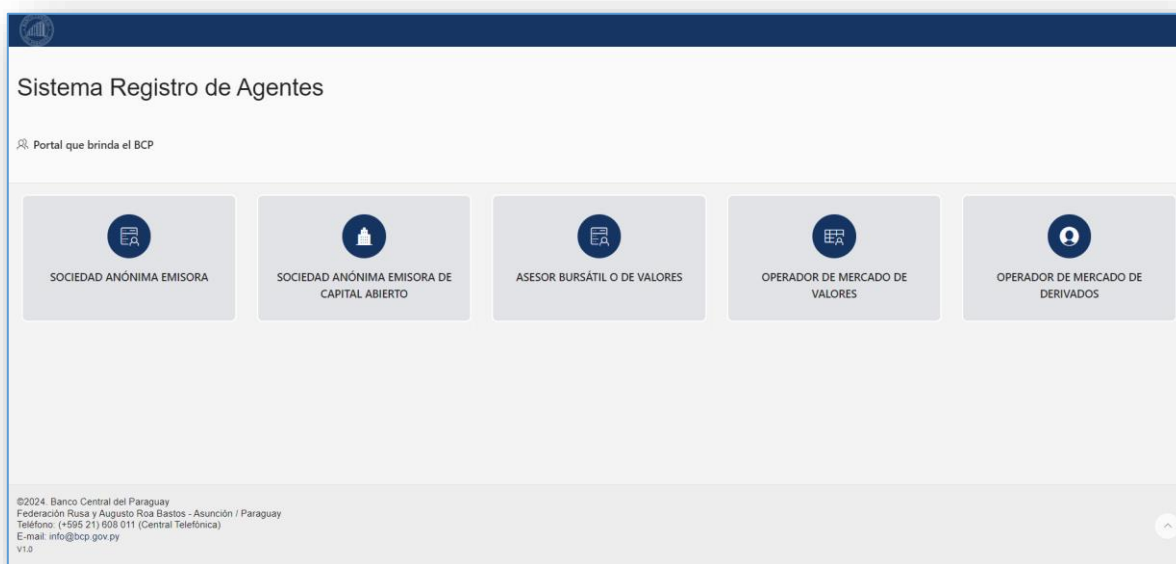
Sistema Registro de Agentes

Portal que brinda el BCP

SOCIEDAD ANÓNIMA EMISORA

SOCIEDAD ANÓNIMA EMISORA DE CAPITAL ABIERTO

ASESOR BURSÁTIL O DE VALORES

OPERADOR DE MERCADO DE VALORES

OPERADOR DE MERCADO DE DERIVADOS

©2024. Banco Central del Paraguay
Federación Rusa y Augusto Roa Bastos - Asunción / Paraguay
Teléfono: (+595 21) 608 011 (Central Telefónica)
E-mail: info@bcp.gov.py
V1.0